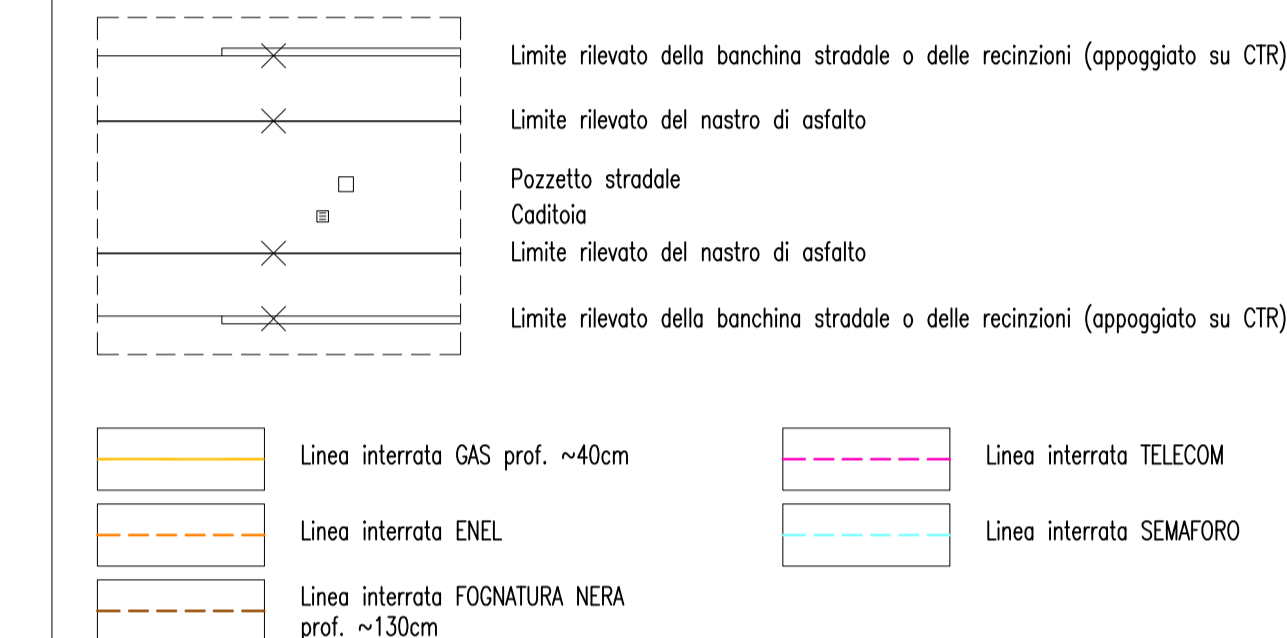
Limite rilevato della banchina stradale o delle recinzioni (appoggiato su CTR)

Limite rilevato del nastro di asfalto

Pozzetto stradale
Caditoia
Limite rilevato del nastro di asfalto

Limite rilevato della banchina stradale o delle recinzioni (appoggiato su CTR)

Linea interrata GAS prof. ~40cm

Linea interrata TELECOM

Linea interrata ENEL

Linea interrata SEMAFORO

Linea interrata FOGNATURA NERA prof. ~130cm